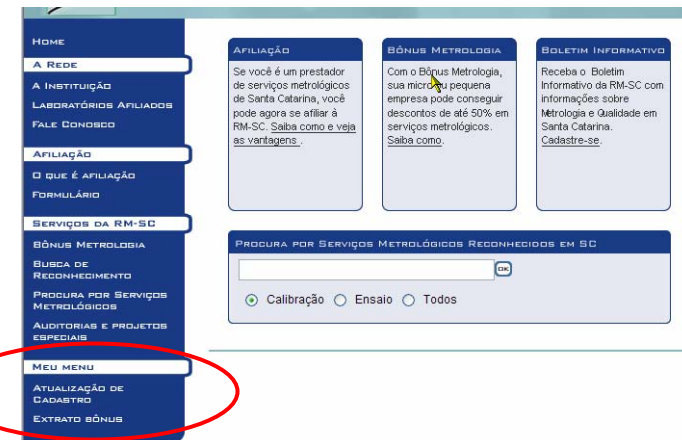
HOME

A REDE

A INSTITUIÇÃO

LABORATÓRIOS AFILIADOS

FALE CONOSCO

AFILIAÇÃO

O QUE É AFILIAÇÃO

FORMULÁRIO

SERVIÇOS DA RM-SC

BÔNUS METROLOGIA

BUSCA DE RECONHECIMENTO

PROCURA POR SERVIÇOS METROLÓGICOS

AUDITORIAS E PROJETOS ESPECIAIS

MEU MENU

ATUALIZAÇÃO DE CADASTRO

EXTRATO BÔNUS

AFILIAÇÃO

Se você é um prestador de serviços metrológicos de Santa Catarina, você pode agora se afiliar à RM-SC. Saiba como e veja as vantagens .

BÔNUS METROLOGIA

Com o Bônus Metrologia, sua micro ou pequena empresa pode conseguir descontos de até 50% em serviços metrológicos. Saiba como.

BOLETIM INFORMATIVO

Receba o Boletim Informativo da RM-SC com informações sobre Metrologia e Qualidade em Santa Catarina. Cadastre-se.

PROCURA POR SERVIÇOS METROLÓGICOS RECONHECIDOS EM SC

OK

Calibração Ensaio Todos